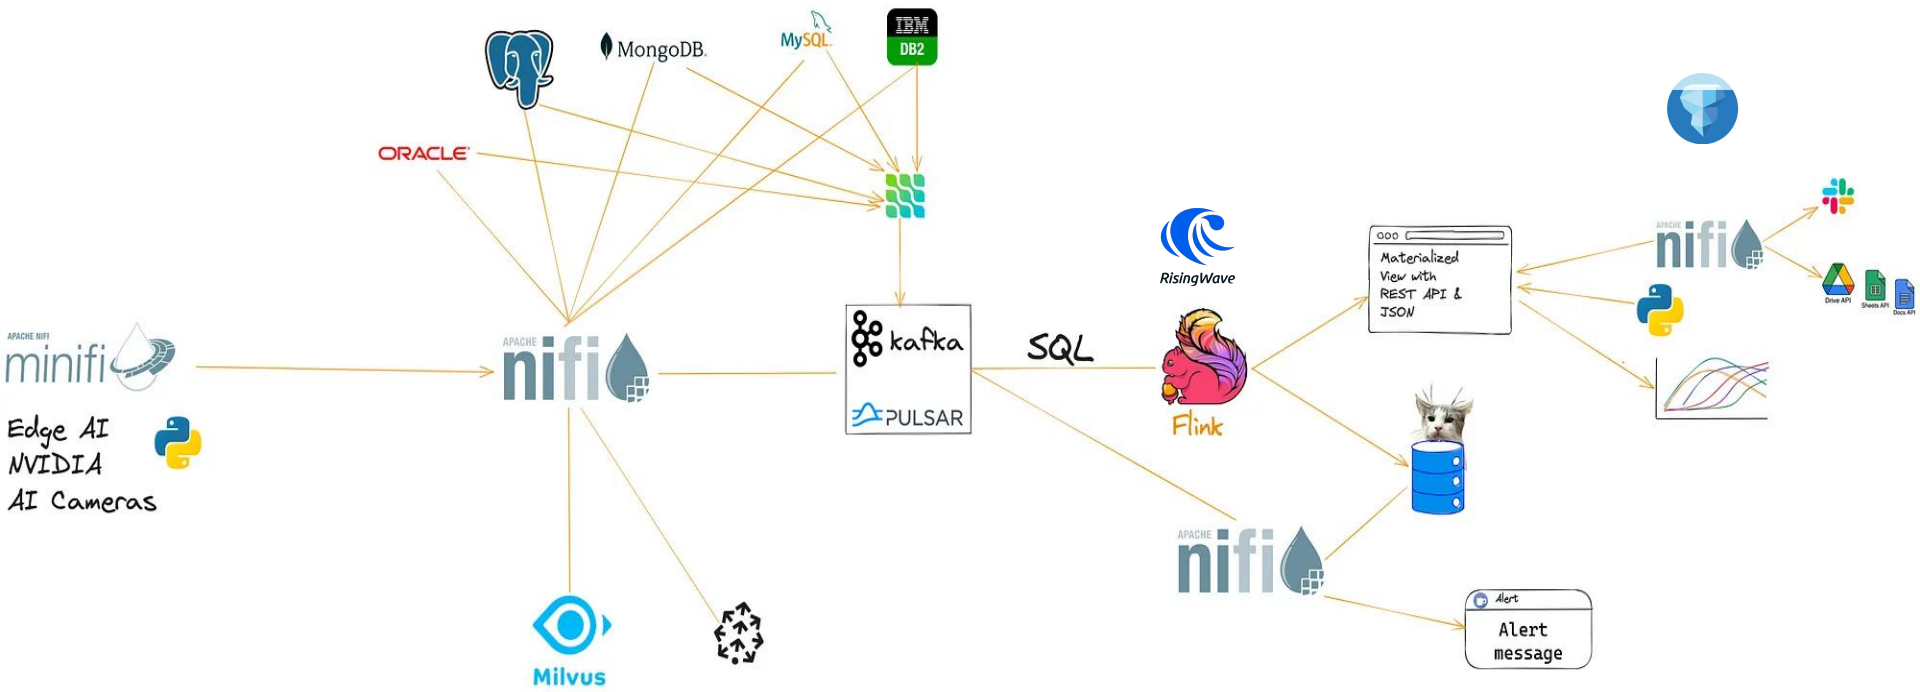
MongoDB

MySQL

IBM DB2

ORACLE

APACHE NIFI minifi

Edge AI
NVIDIA
AI Cameras

APACHE nifi

kafka

PULSAR

SQL

RisingWave

Flink

Materialized View with REST API & JSON

APACHE nifi

Drive API Sheets API Docs API

APACHE nifi

Milvus

Alert
Alert message